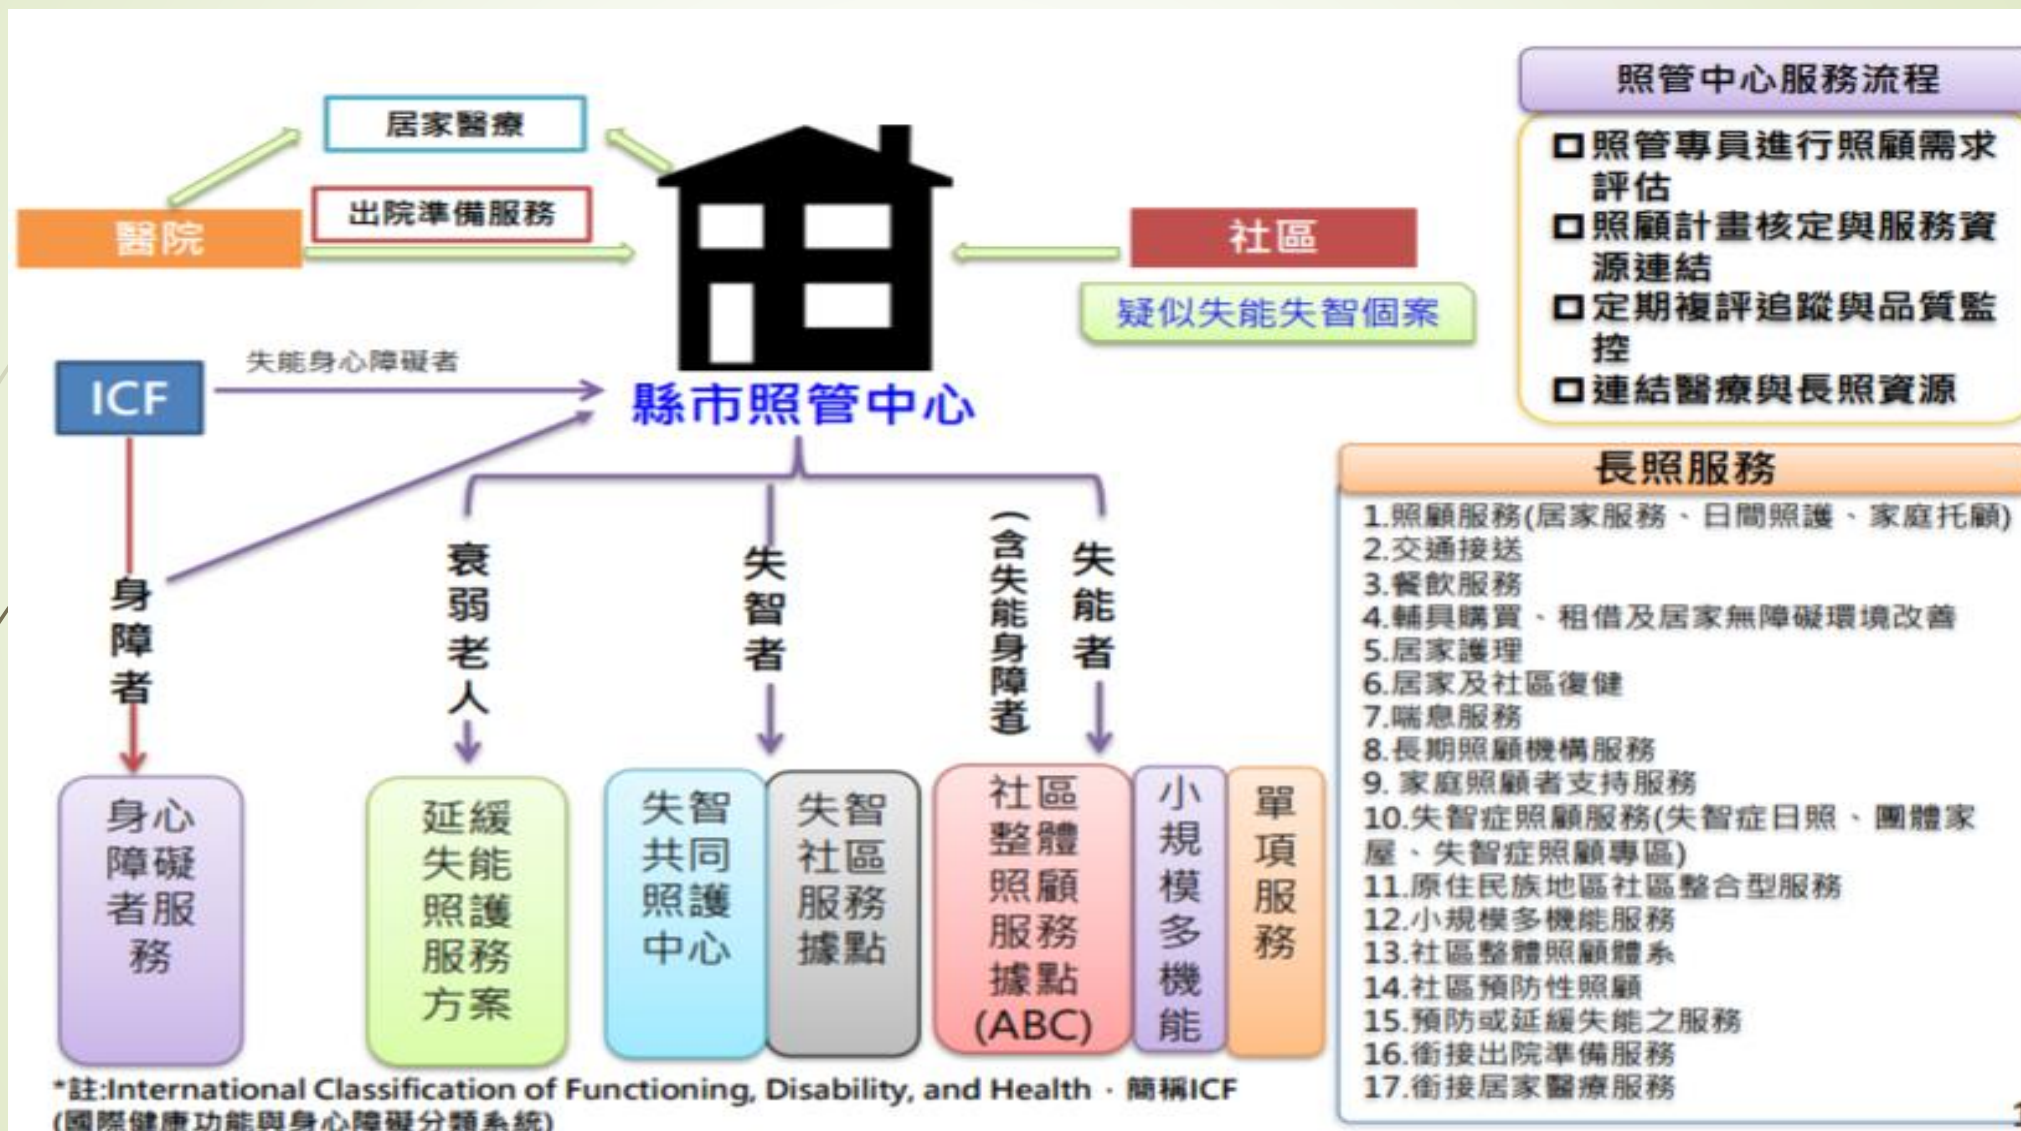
居家醫療

出院準備服務

醫院

社區

疑似失能失智個案

照管中心服務流程

□照管專員進行照顧需求評估
□照顧計畫核定與服務資源連結
□定期複評追蹤與品質監控
□連結醫療與長照資源

ICF

失能身心障礙者

縣市照管中心

身障者

衰弱老人

失智者

失能者

(含失能身障者)

身心障礙者服務

延緩失能照護服務方案

失智共同照護中心

失智社區服務據點

社區整體照顧服務據點(ABC)

小規模多機能

單項服務

長照服務

1.照顧服務(居家服務、日間照護、家庭托顧)
2.交通接送
3.餐飲服務
4.輔具購買、租借及居家無障礙環境改善
5.居家護理
6.居家及社區復健
7.喘息服務
8.長期照顧機構服務
9. 家庭照顧者支持服務
10.失智症照顧服務(失智症日照、團體家屋、失智症照顧專區)
11.原住民族地區社區整合型服務
12.小規模多機能服務
13.社區整體照顧體系
14.社區預防性照顧
15.預防或延緩失能之服務
16.銜接出院準備服務
17.銜接居家醫療服務

*註:International Classification of Functioning, Disability, and Health,簡稱ICF (國際健康功能與身心障礙分類系統)